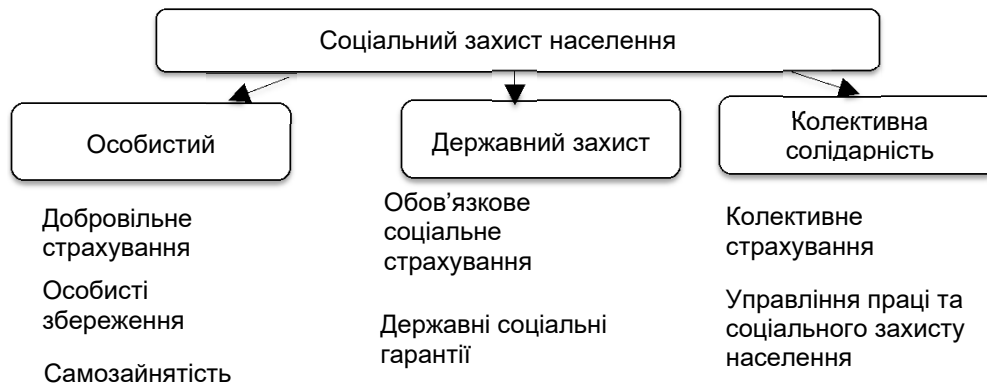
Соціальний захист населення

Особистий

Добровільне страхування

Особисті збереження

Самозайнятість

Державний захист

Обов’язкове соціальне страхування

Державні соціальні гарантії

Колективна солідарність

Колективне страхування

Управління праці та соціального захисту населення